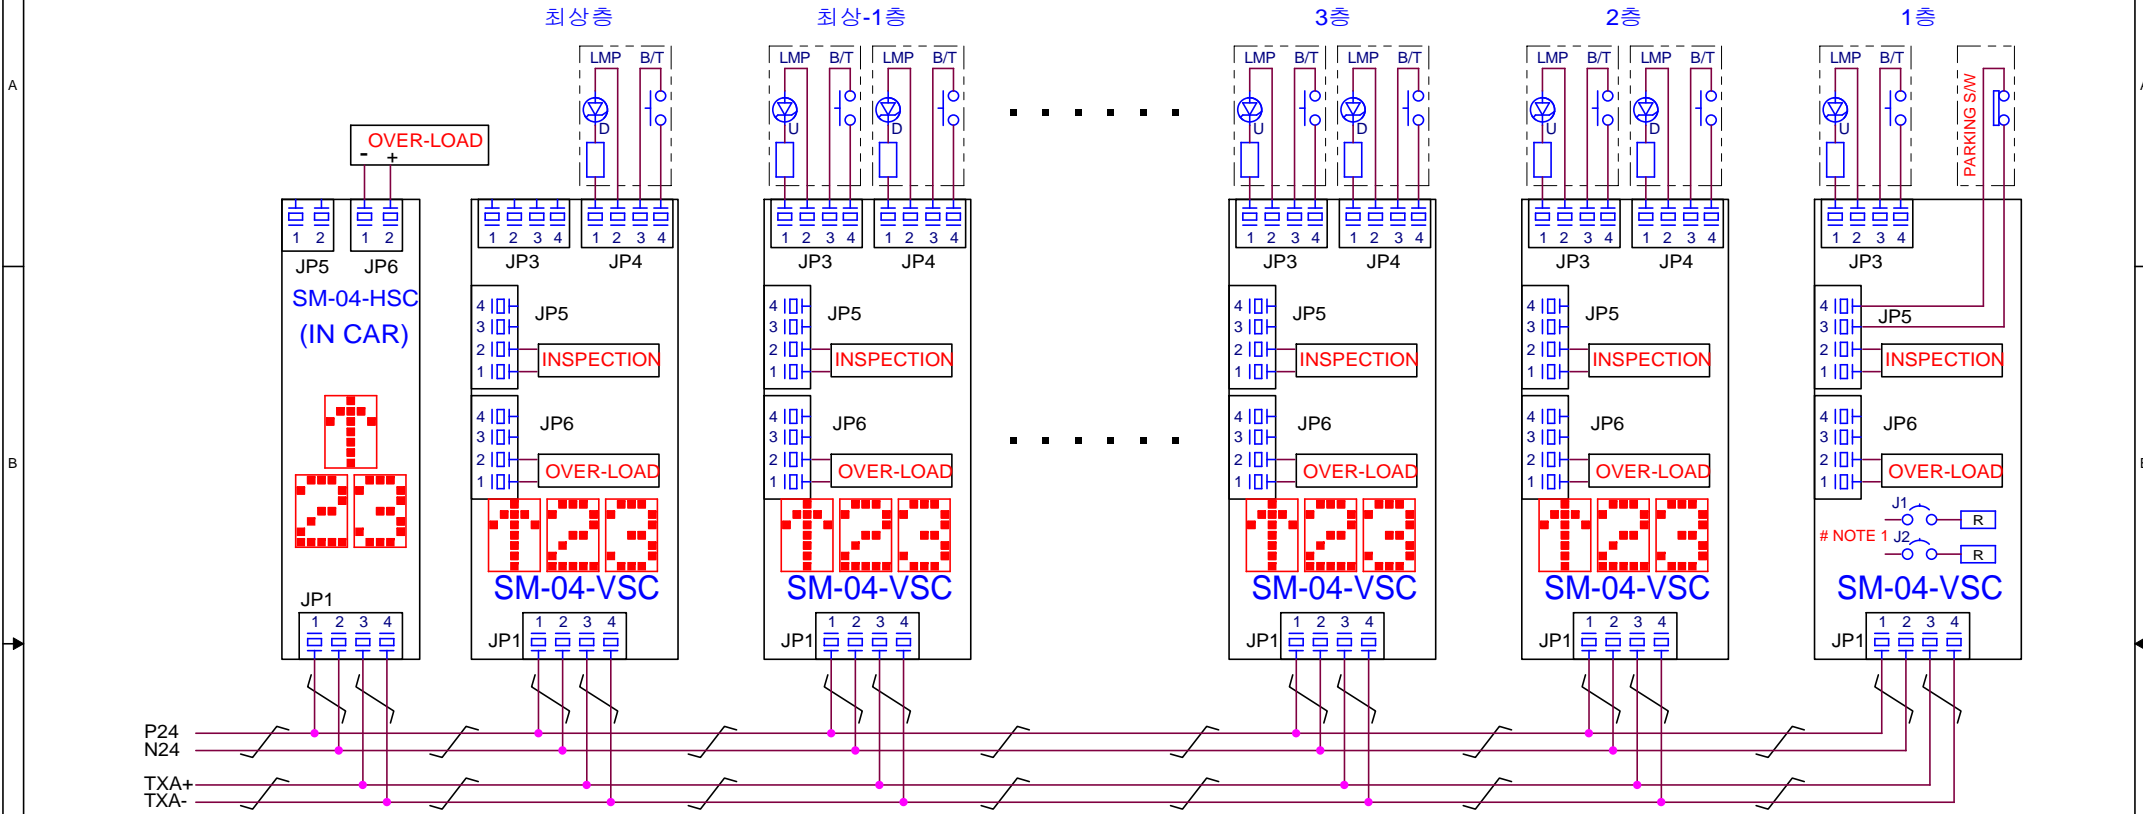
A

B

최상층

최상-1층

3층

2층

1층

LMP B/T

D

LMP B/T

U

LMP B/T

D

LMP B/T

U

LMP B/T

D

LMP B/T

U

LMP B/T

D

LMP B/T

U

PARKING S/W

OVER-LOAD
- +

1 2 1 2
JP5 JP6
SM-04-HSC
(IN CAR)

JP1
1 2 3 4

1 2 3 4 1 2 3 4
JP3 JP4
4 3 2 1 JP5
INSPECTION
4 3 2 1 JP6
OVER-LOAD
SM-04-VSC
JP1 1 2 3 4

1 2 3 4 1 2 3 4
JP3 JP4
4 3 2 1 JP5
INSPECTION
4 3 2 1 JP6
OVER-LOAD
SM-04-VSC
JP1 1 2 3 4

1 2 3 4 1 2 3 4
JP3 JP4
4 3 2 1 JP5
INSPECTION
4 3 2 1 JP6
OVER-LOAD
SM-04-VSC
JP1 1 2 3 4

1 2 3 4 1 2 3 4
JP3 JP4
4 3 2 1 JP5
INSPECTION
4 3 2 1 JP6
OVER-LOAD
SM-04-VSC
JP1 1 2 3 4

1 2 3 4
JP3
4 3 2 1 JP5
INSPECTION
4 3 2 1 JP6
OVER-LOAD
J1
R
# NOTE 1 J2
R
SM-04-VSC
JP1 1 2 3 4

P24
N24
TXA+
TXA-